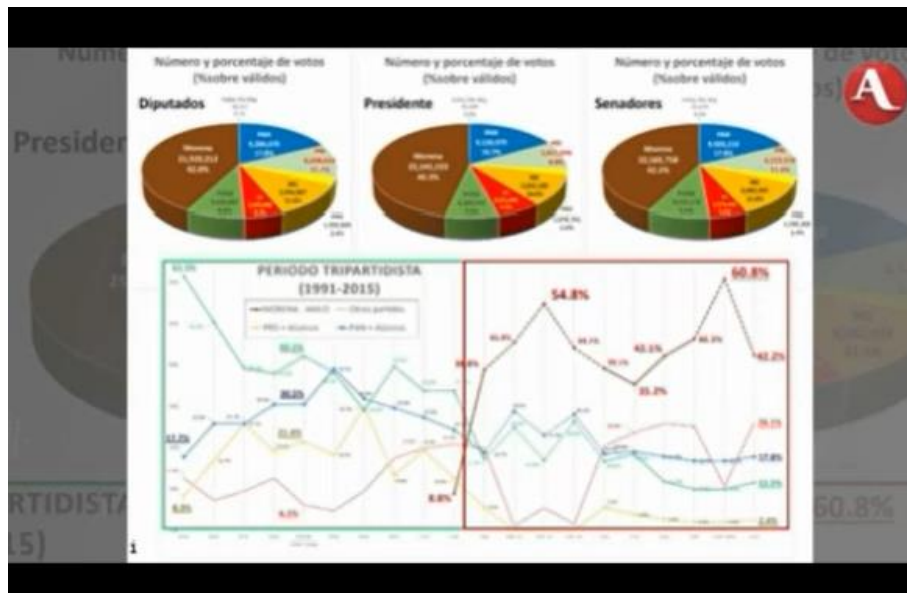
Número y porcentaje de votos (%sobre válidos)

Diputados

Morena 21,926,212 42.0%

Número y porcentaje de votos (%sobre válidos)

Presidente

Morena 25,141,930 46.3%

Número y porcentaje de votos (%sobre válidos)

Senadores

Morena 22,160,758 42.2%

PERIODO TRIPARTIDISTA (1991-2015)

MORENA · MAUS — Otros partidos — PRD + Aliados — PAN + Aliados

54.8%

60.8%

36.8%

42.1%

35.2%

42.2%

36.0%

17.8%

13.2%

8.8%

6.0%

2.4%

Numero

Presider

RTIDISTA

15)

60.8%

A

i